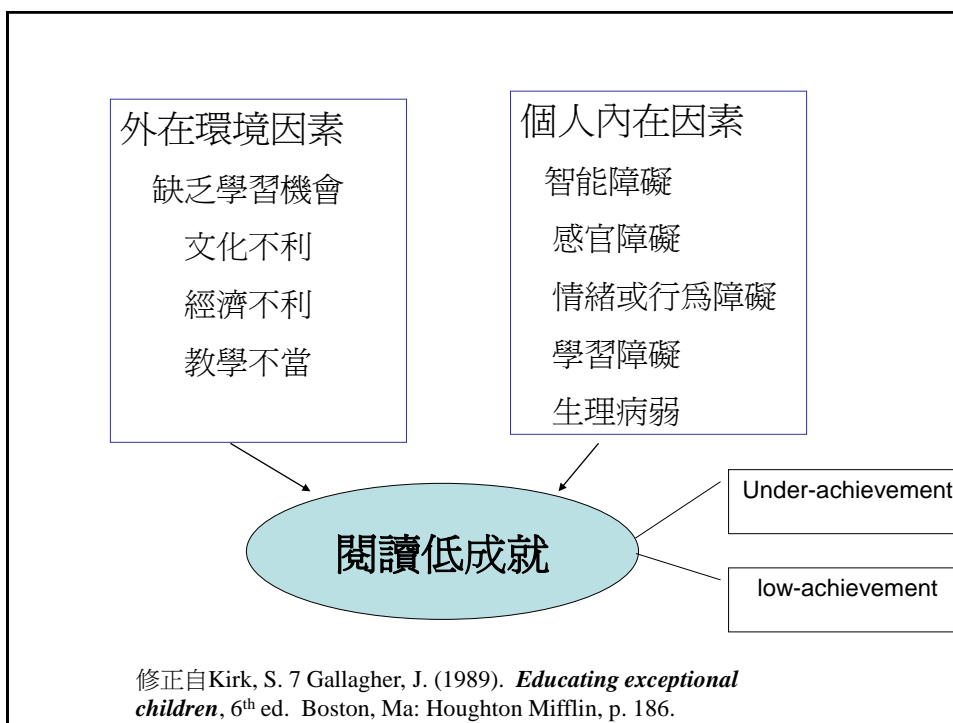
外在環境因素

缺乏學習機會

文化不利

經濟不利

教學不當

個人內在因素

智能障礙

感官障礙

情緒或行爲障礙

學習障礙

生理病弱

閱讀低成就

Under-achievement

low-achievement

修正自Kirk, S. 7 Gallagher, J. (1989). ***Educating exceptional children***, 6$^{th}$ ed. Boston, Ma: Houghton Mifflin, p. 186.